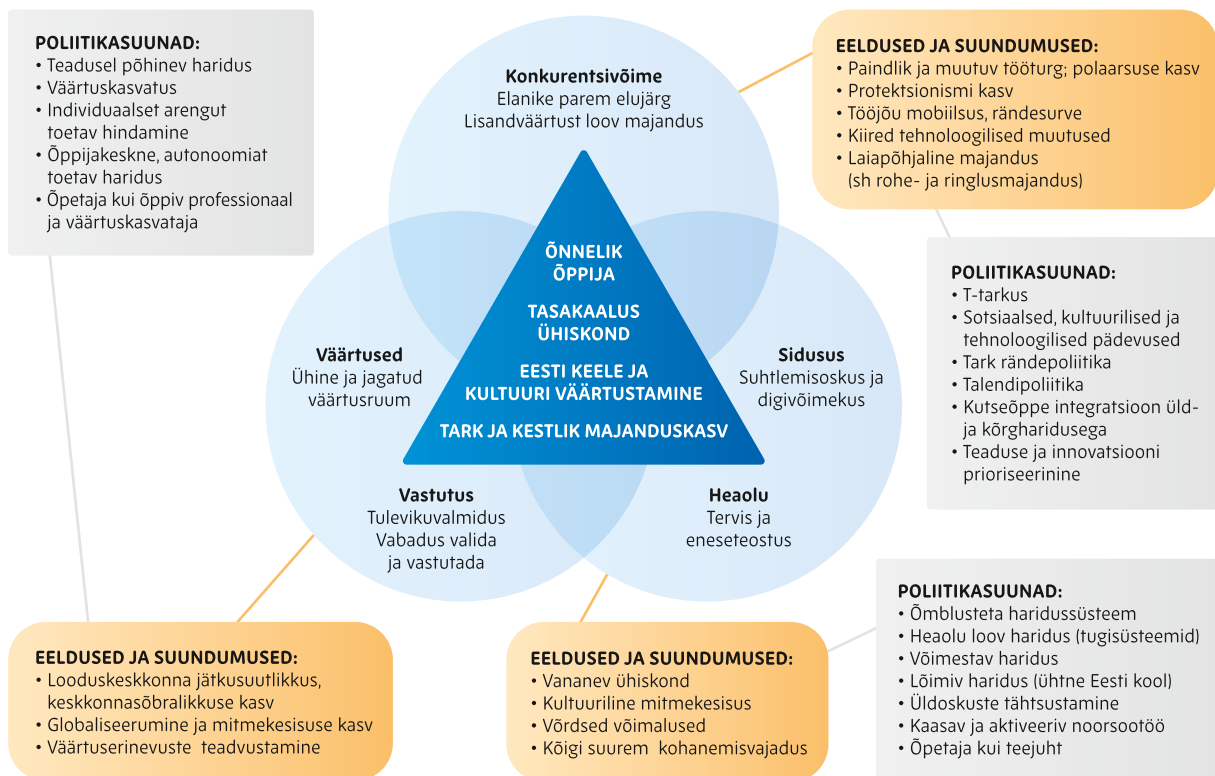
POLIITIKASUUNAD:
• Teadusel põhinev haridus
• Väärtuskasvatus
• Individuaalset arengut toetav hindamine
• Õppijakeskne, autonoomiat toetav haridus
• Õpetaja kui õppiv professionaal ja väärtuskasvataja

Konkurentsivõime
Elanike parem elujärg
Lisandväärtust loov majandus

EELDUSED JA SUUNDUMUSED:
• Paindlik ja muutuv tööturg; polaarsuse kasv
• Protektsionismi kasv
• Tööjõu mobiilsus, rändesurve
• Kiired tehnoloogilised muutused
• Laiapõhjaline majandus (sh rohe- ja ringlusmajandus)

ÕNNELIK ÕPPIJA
TASAKAALUS ÜHISKOND
EESTI KEELE JA KULTUURI VÄÄRTUSTAMINE
TARK JA KESTLIK MAJANDUSKASV

Väärtused
Ühine ja jagatud väärtusruum

Sidusus
Suhtlemisoskus ja digivõimekus

POLIITIKASUUNAD:
• T-tarkus
• Sotsiaalsed, kultuurilised ja tehnoloogilised pädevused
• Tark rändepoliitika
• Talendipoliitika
• Kutseõppe integratsioon üld- ja kõrgharidusega
• Teaduse ja innovatsiooni prioriseerinine

Vastutus
Tulevikuvalmidus
Vabadus valida ja vastutada

Heaolu
Tervis ja eneseteostus

POLIITIKASUUNAD:
• Õmblusteta haridussüsteem
• Heaolu loov haridus (tugisüsteemid)
• Võimestav haridus
• Lõimiv haridus (ühtne Eesti kool)
• Üldoskuste tähtsustamine
• Kaasav ja aktiveeriv noorsootöö
• Õpetaja kui teejuht

EELDUSED JA SUUNDUMUSED:
• Looduskeskkonna jätkusuutlikkus, keskkonnasõbralikkuse kasv
• Globaliseerumine ja mitmekesisuse kasv
• Väärtuserinevuste teadvustamine

EELDUSED JA SUUNDUMUSED:
• Vananev ühiskond
• Kultuuriline mitmekesisus
• Võrdsed võimalused
• Kõigi suurem kohanemisvajadus